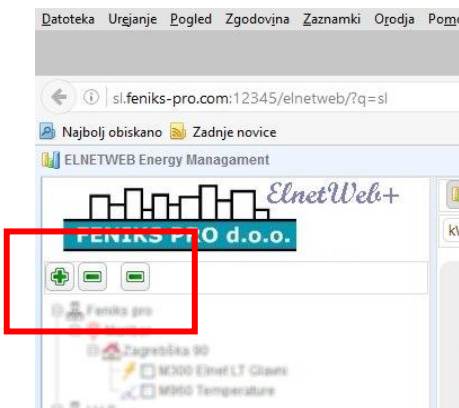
Datoteka Urejanje Pogled Zgodovina Zaznamki Orodja Pom

sl.feniks-pro.com:12345/elnetweb/?q=sl

Najbolj obiskano Zadnje novice

ELNETWEB Energy Managament

ElnetWeb+

FENIKS PRO d.o.o.

kV

Feniks pro

Zagrebška 90

M300 Elnet LT Glavni

M900 Temperature